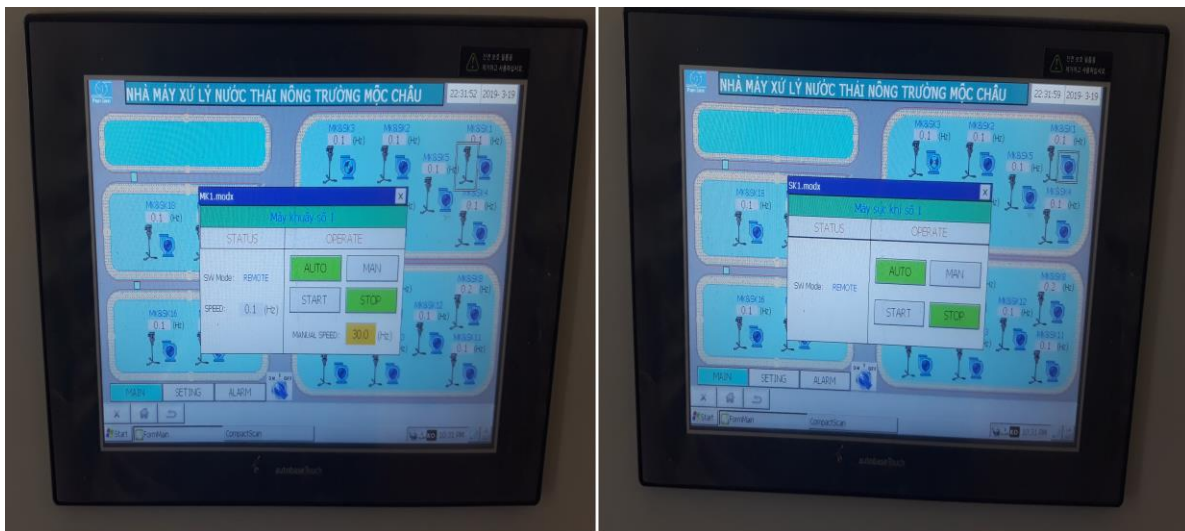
NHÀ MÁY XỬ LÝ NƯỚC THẢI NÔNG TRƯỜNG MỘC CHÂU 22:31:52 2019-3-19

MK&SK3 0.1 (Hz)
MK&SK2 0.1 (Hz)
MK&SK1 0.1 (Hz)
MK&SK5 0.1 (Hz)
MK&SK4
MK&SK10 0.1 (Hz)
MK&SK16 0.1 (Hz)
MK&SK8 0.2 (Hz)
MK&SK12 0.1 (Hz)
MK&SK11 0.1 (Hz)

MK1.modx
Máy khuấy số 1
STATUS
OPERATE
SW Mode: REMOTE
SPEED: 0.1 (Hz)
AUTO
MAN
START
STOP
MANUAL SPEED: 30.0 (Hz)

MAIN
SETING
ALARM

Start
FormMan
CompactScan

NHÀ MÁY XỬ LÝ NƯỚC THẢI NÔNG TRƯỜNG MỘC CHÂU 22:31:59 2019-3-19

MK&SK3 0.1 (Hz)
MK&SK2 0.1 (Hz)
MK&SK1 0.1 (Hz)
MK&SK5 0.1 (Hz)
MK&SK4
MK&SK10 0.1 (Hz)
MK&SK16 0.1 (Hz)
MK&SK8 0.2 (Hz)
MK&SK12 0.1 (Hz)
MK&SK11 0.1 (Hz)

SK1.modx
Máy sục khí số 1
STATUS
OPERATE
SW Mode: REMOTE
AUTO
MAN
START
STOP

MAIN
SETING
ALARM

Start
FormMan
CompactScan